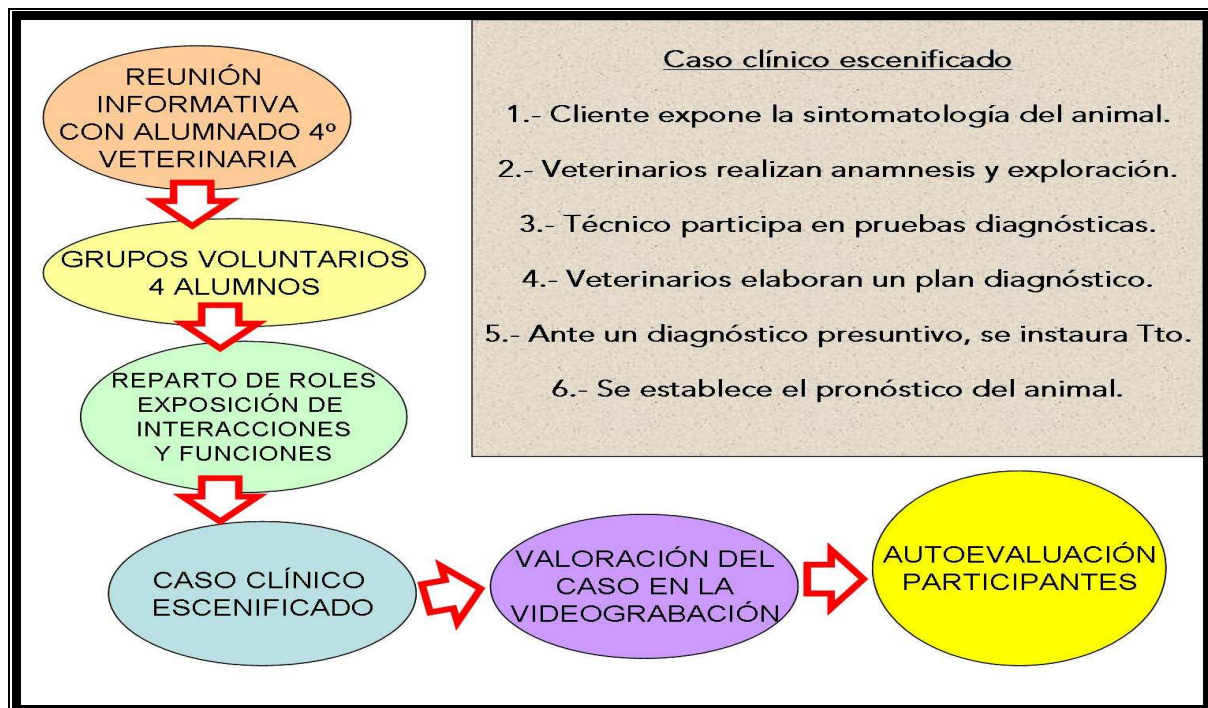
REUNIÓN INFORMATIVA CON ALUMNADO 4º VETERINARIA

GRUPOS VOLUNTARIOS 4 ALUMNOS

REPARTO DE ROLES EXPOSICIÓN DE INTERACCIONES Y FUNCIONES

CASO CLÍNICO ESCENIFICADO

VALORACIÓN DEL CASO EN LA VIDEOGRABACIÓN

AUTOEVALUACIÓN PARTICIPANTES

Caso clínico escenificado

1.- Cliente expone la sintomatología del animal.

2.- Veterinarios realizan anamnesis y exploración.

3.- Técnico participa en pruebas diagnósticas.

4.- Veterinarios elaboran un plan diagnóstico.

5.- Ante un diagnóstico presuntivo, se instaura Tto.

6.- Se establece el pronóstico del animal.